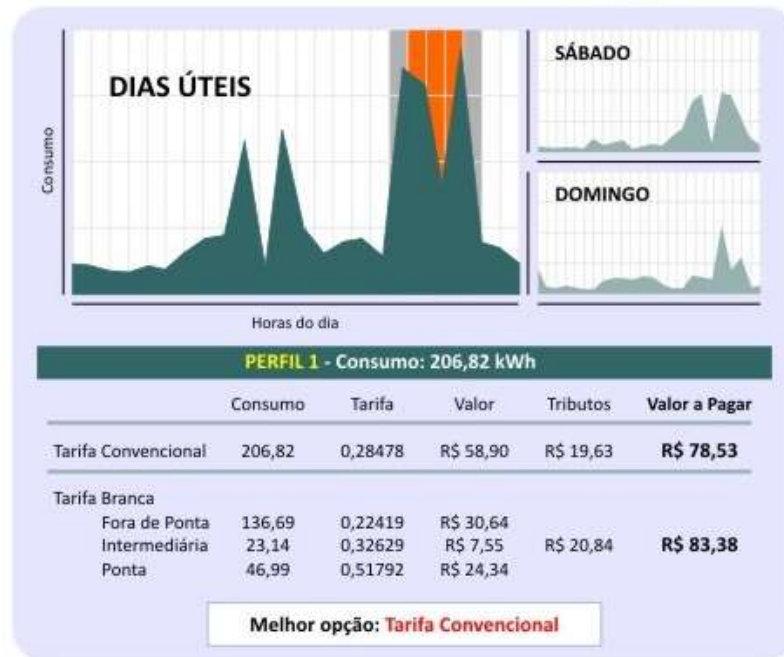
DIAS ÚTEIS

Consumo

Horas do dia

SÁBADO

DOMINGO

PERFIL 1 - Consumo: 206,82 kWh

| | Consumo | Tarifa | Valor | Tributos | Valor a Pagar |
|---|---|---|---|---|---|
| Tarifa Convencional | 206,82 | 0,28478 | R$ 58,90 | R$ 19,63 | R$ 78,53 |
| Tarifa Branca | | | | | |
| Fora de Ponta | 136,69 | 0,22419 | R$ 30,64 | | |
| Intermediária | 23,14 | 0,32629 | R$ 7,55 | R$ 20,84 | R$ 83,38 |
| Ponta | 46,99 | 0,51792 | R$ 24,34 | | |

Melhor opção: Tarifa Convencional